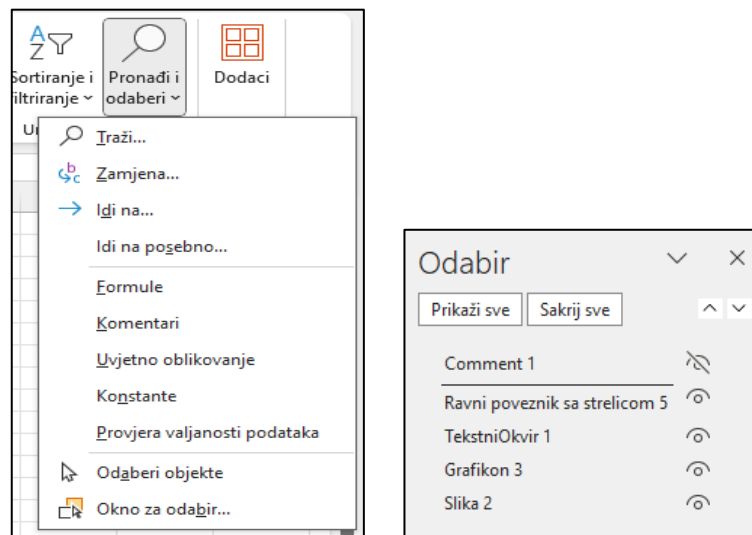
Sortiranje i filtriranje ˅
Pronađi i odaberi ˅
Dodaci
Ur

Traži...
Zamjena...
Idi na...
Idi na posebno...
Formule
Komentari
Uvjetno oblikovanje
Konstante
Provjera valjanosti podataka
Odaberi objekte
Okno za odabir...

Odabir
Prikaži sve
Sakrij sve
Comment 1
Ravni poveznik sa strelicom 5
TekstniOkvir 1
Grafikon 3
Slika 2